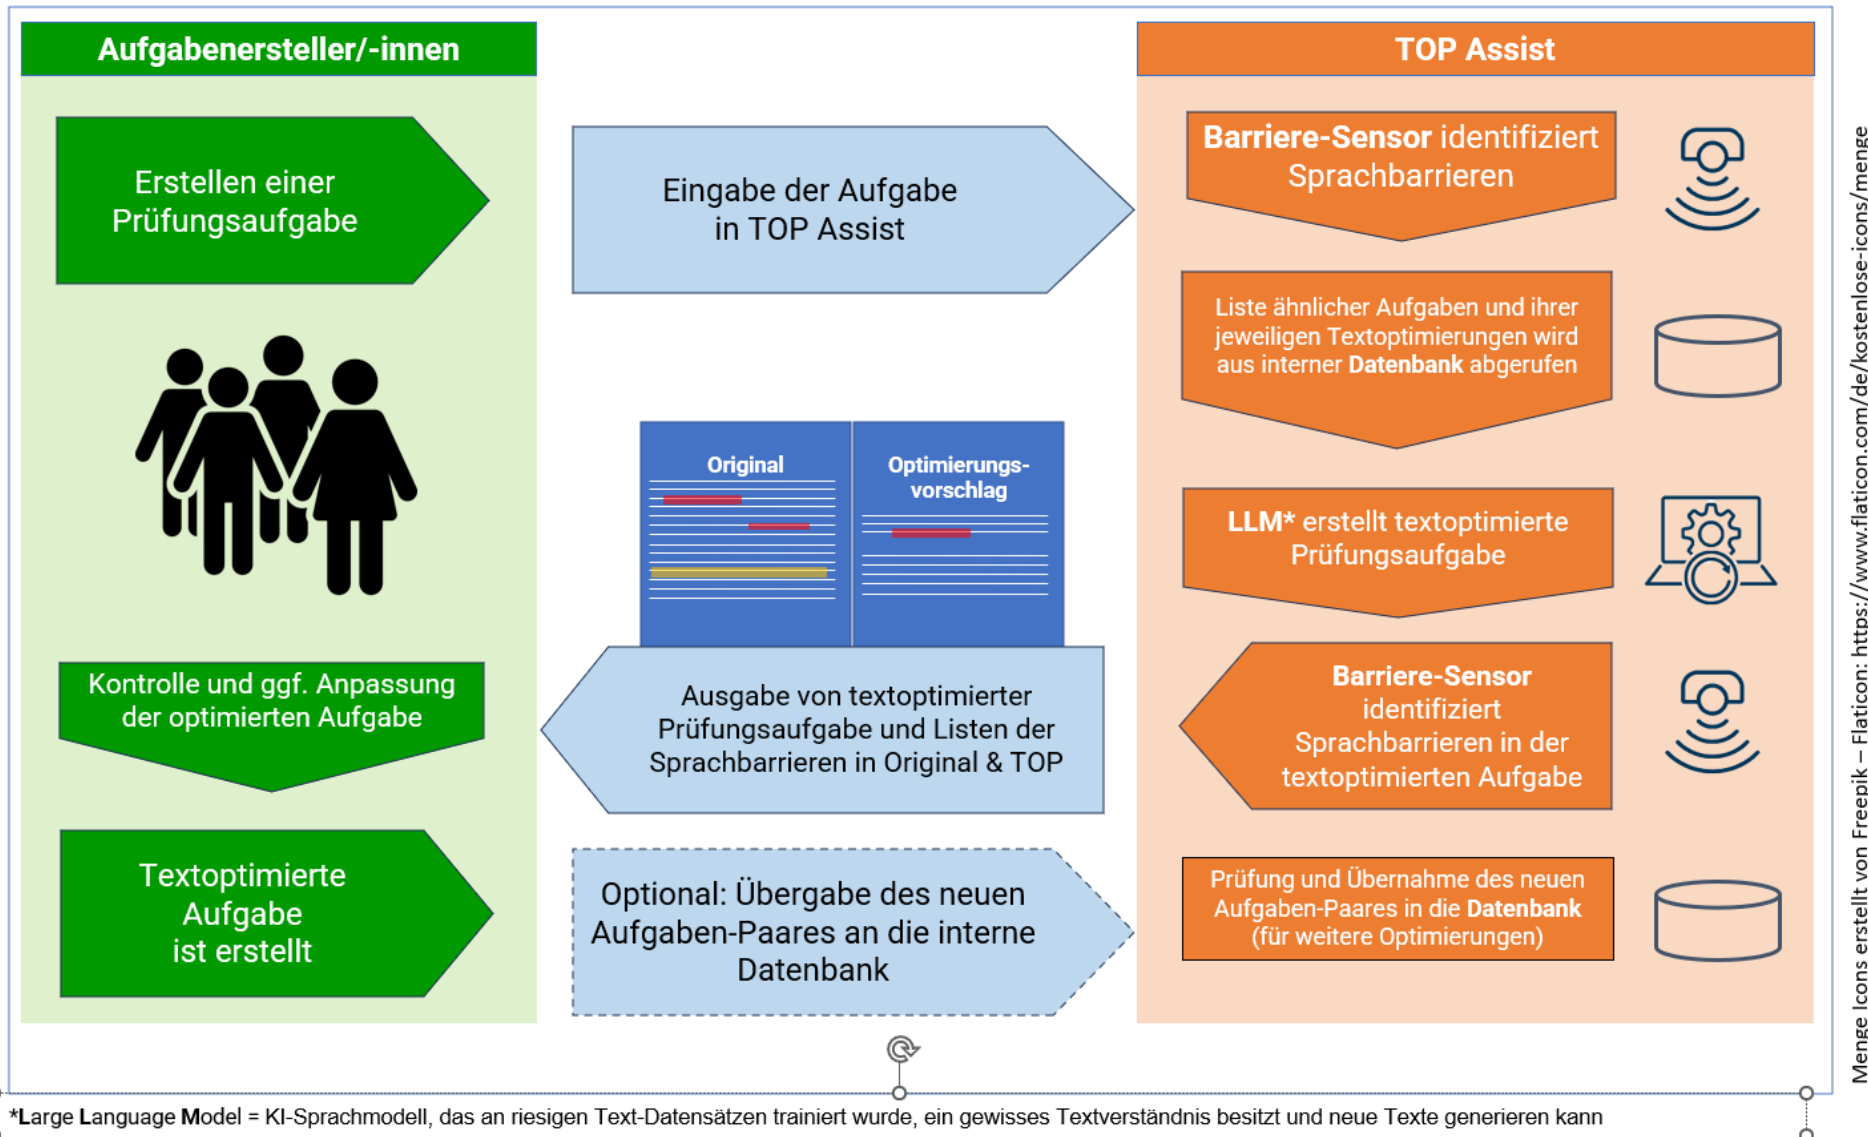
Aufgabenersteller/-innen

Erstellen einer Prüfungsaufgabe

Kontrolle und ggf. Anpassung der optimierten Aufgabe

Textoptimierte Aufgabe ist erstellt

Eingabe der Aufgabe in TOP Assist

Original

Optimierungsvorschlag

Ausgabe von textoptimierter Prüfungsaufgabe und Listen der Sprachbarrieren in Original & TOP

Optional: Übergabe des neuen Aufgaben-Paares an die interne Datenbank

TOP Assist

Barriere-Sensor identifiziert Sprachbarrieren

Liste ähnlicher Aufgaben und ihrer jeweiligen Textoptimierungen wird aus interner Datenbank abgerufen

LLM* erstellt textoptimierte Prüfungsaufgabe

Barriere-Sensor identifiziert Sprachbarrieren in der textoptimierten Aufgabe

Prüfung und Übernahme des neuen Aufgaben-Paares in die Datenbank (für weitere Optimierungen)

Menge Icons erstellt von Freepik – Flaticon: https://www.flaticon.com/de/kostenlose-icons/menge

*Large Language Model = KI-Sprachmodell, das an riesigen Text-Datensätzen trainiert wurde, ein gewisses Textverständnis besitzt und neue Texte generieren kann